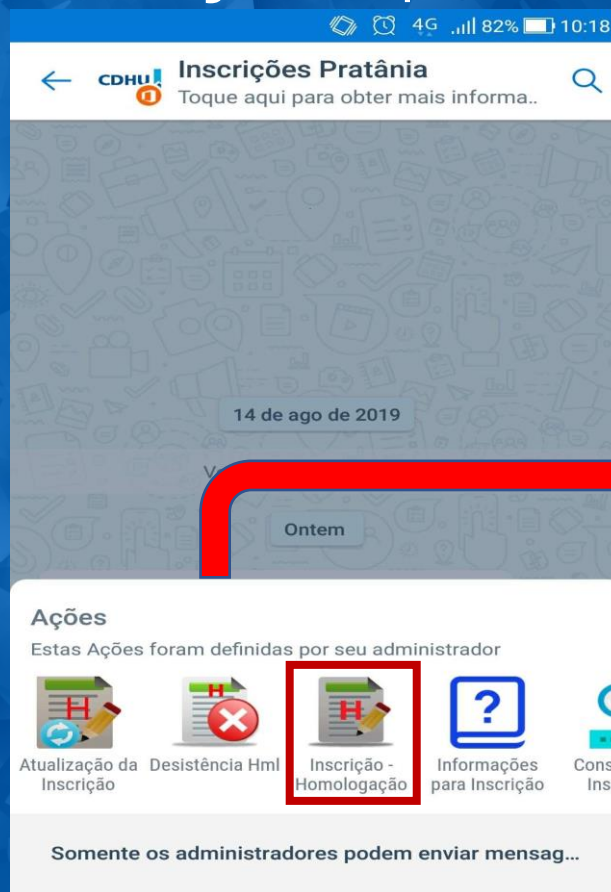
4G 82% 10:18

CDHU Inscrições Pratânia
Toque aqui para obter mais informa..

14 de ago de 2019

V

Ontem

Ações
Estas Ações foram definidas por seu administrador

Atualização da Inscrição
Desistência Hml
Inscrição - Homologação
Informações para Inscrição
Cons Ins

Somente os administradores podem enviar mensag...